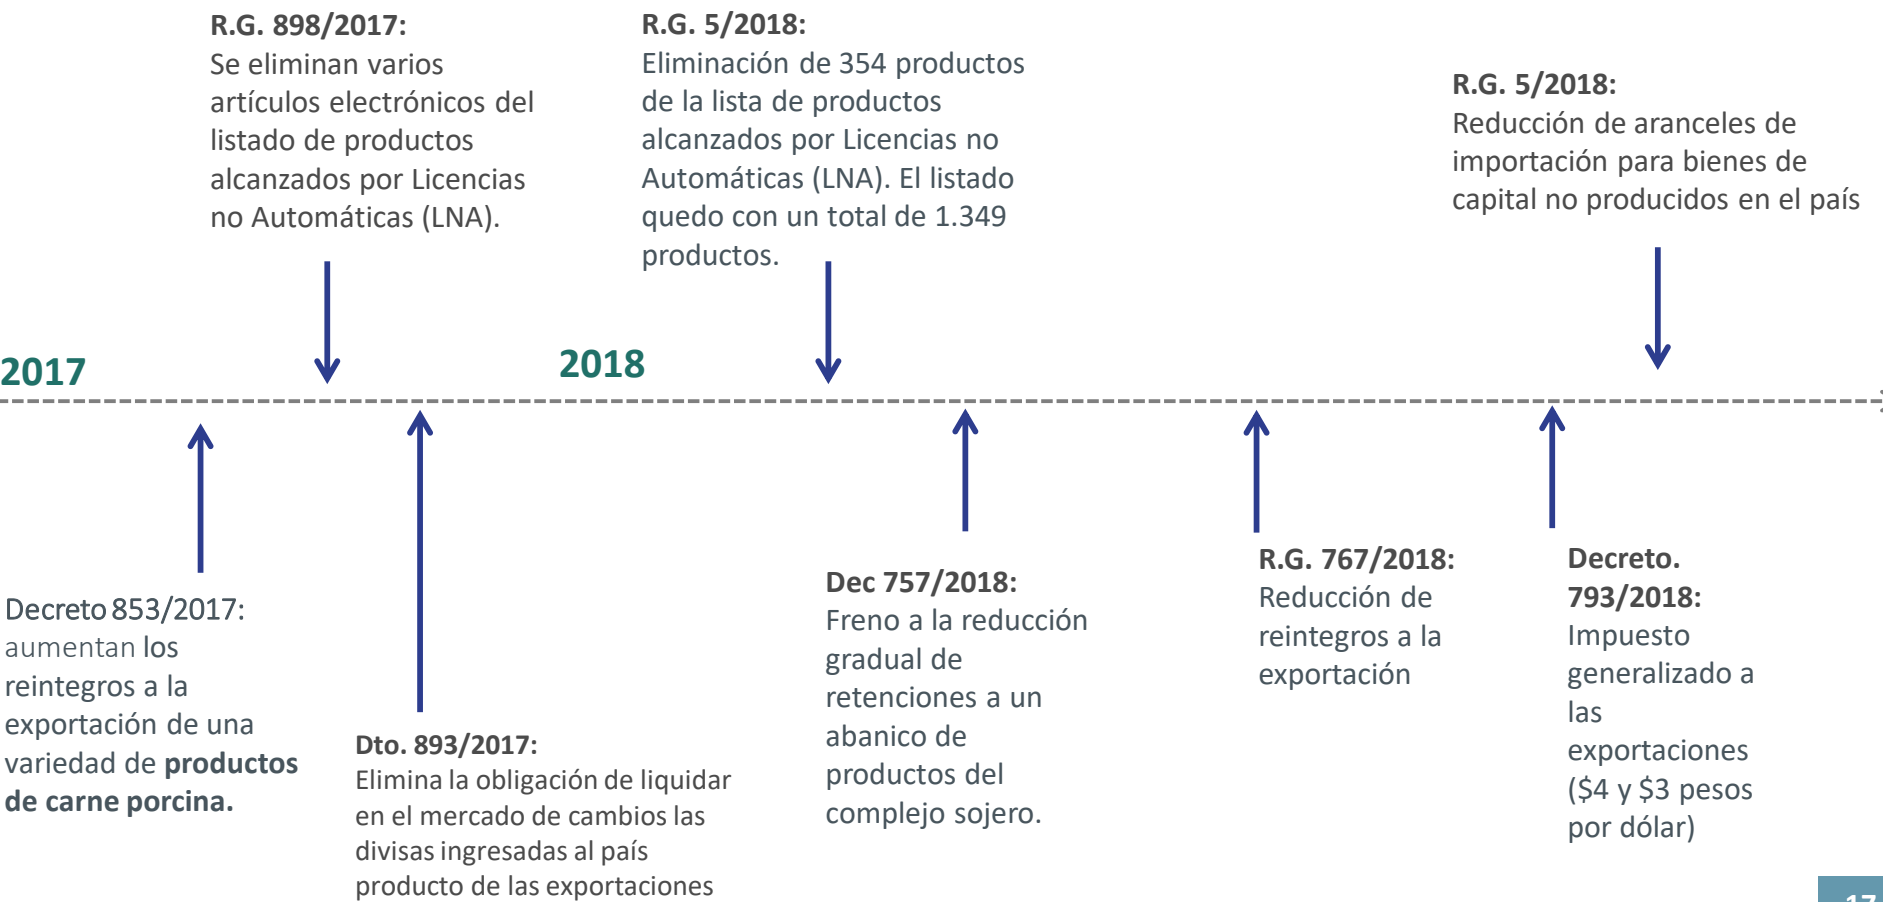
R.G. 898/2017:
Se eliminan varios artículos electrónicos del listado de productos alcanzados por Licencias no Automáticas (LNA).

R.G. 5/2018:
Eliminación de 354 productos de la lista de productos alcanzados por Licencias no Automáticas (LNA). El listado quedo con un total de 1.349 productos.

R.G. 5/2018:
Reducción de aranceles de importación para bienes de capital no producidos en el país

2017

2018

Decreto 853/2017: aumentan los reintegros a la exportación de una variedad de **productos de carne porcina.**

Dto. 893/2017:
Elimina la obligación de liquidar en el mercado de cambios las divisas ingresadas al país producto de las exportaciones

Dec 757/2018:
Freno a la reducción gradual de retenciones a un abanico de productos del complejo sojero.

R.G. 767/2018:
Reducción de reintegros a la exportación

Decreto. 793/2018:
Impuesto generalizado a las exportaciones ($4 y $3 pesos por dólar)

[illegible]